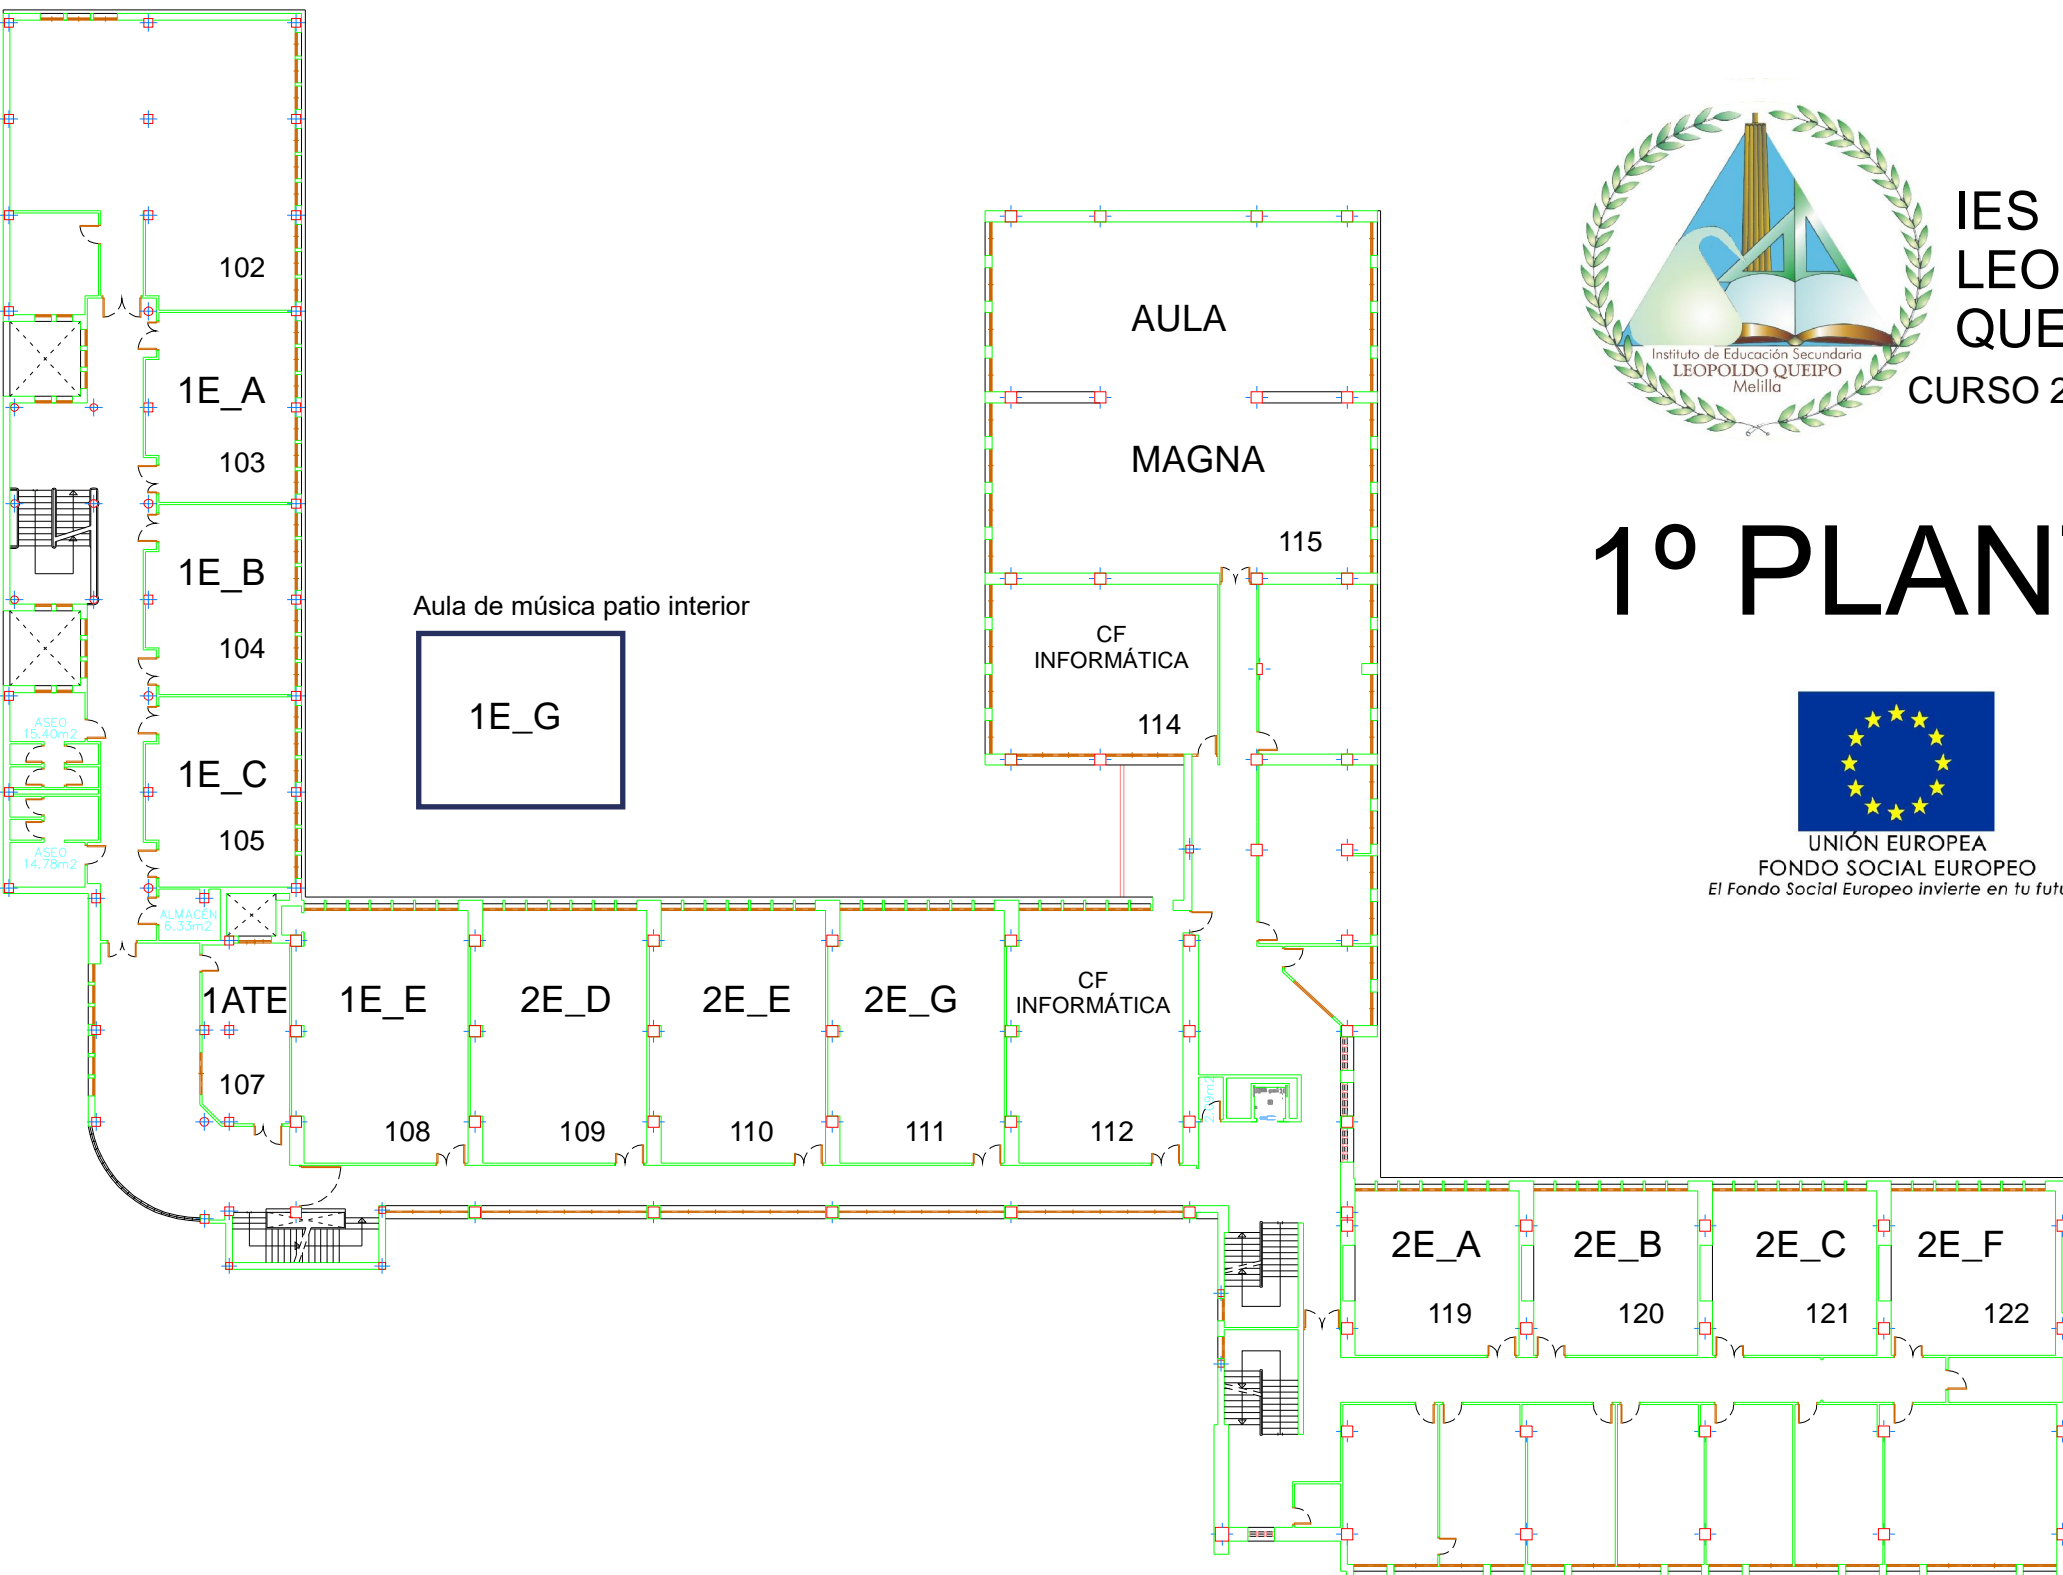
102

1E_A

103

1E_B

104

1E_C

105

ASEO 15.40m2

ASEO 14.78m2

ALMACEN 6.33m2

Aula de música patio interior

1E_G

AULA

MAGNA

115

CF INFORMÁTICA

114

Instituto de Educación Secundaria LEOPOLDO QUEIPO Melilla

IES LEO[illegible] QUE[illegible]

CURSO 2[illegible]

1º PLAN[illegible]

UNIÓN EUROPEA
FONDO SOCIAL EUROPEO
El Fondo Social Europeo invierte en tu fut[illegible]

1ATE

107

1E_E

108

2E_D

109

2E_E

110

2E_G

111

CF INFORMÁTICA

112

2E_A

119

2E_B

120

2E_C

121

2E_F

122